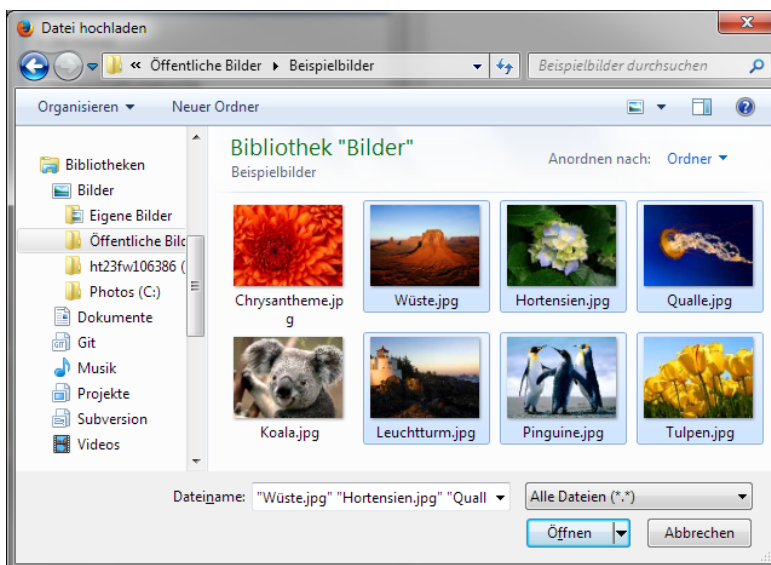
Datei hochladen

« Öffentliche Bilder ▸ Beispielbilder

Beispielbilder durchsuchen

Organisieren ▾ Neuer Ordner

Bibliotheken
Bilder
Eigene Bilder
Öffentliche Bild
ht23fw106386 (
Photos (C:)
Dokumente
Git
Musik
Projekte
Subversion
Videos

Bibliothek "Bilder"
Beispielbilder

Anordnen nach: Ordner ▾

Chrysantheme.jpg
Wüste.jpg
Hortensien.jpg
Qualle.jpg
Koala.jpg
Leuchtturm.jpg
Pinguine.jpg
Tulpen.jpg

Dateiname: "Wüste.jpg" "Hortensien.jpg" "Quall

Alle Dateien (*.*)

Öffnen

Abbrechen